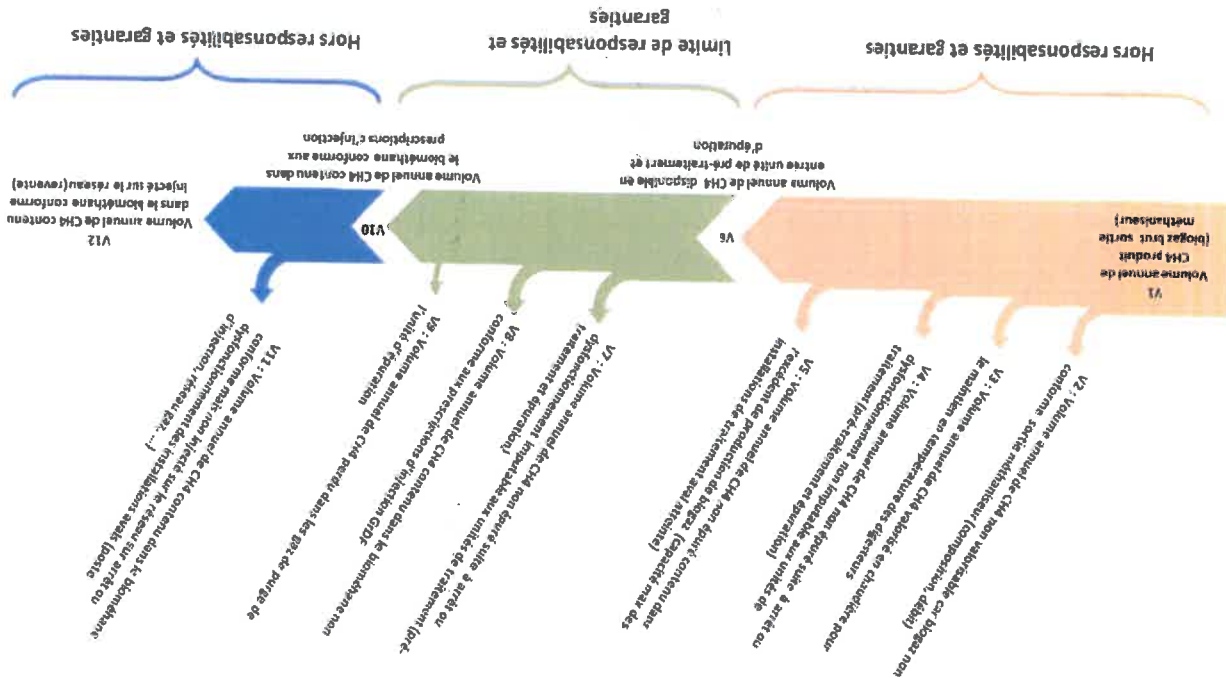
Hors responsabilités et garanties

Limite de responsabilités et garanties

Hors responsabilités et garanties

V1
Volume annuel de CH4 produit (biogaz brut sortie méthaniseur)

V6
Volume annuel de CH4 disponible en entrée unité de pré-traitement et d'épuration

V10
Volume annuel de CH4 contenu dans le biométhane conforme aux prescriptions d'injection

V12
Volume annuel de CH4 contenu dans le biométhane conforme injecté sur le réseau (revente)

V2 : Volume annuel de CH4 non valorisable car biogaz non conforme sortie méthaniseur (composition, débit)

V3 : Volume annuel de CH4 valorisé en chaudière pour le maintien en température des digesteurs

V4 : Volume annuel de CH4 non épuré suite à arrêt ou dysfonctionnement non imputable aux unités de traitement (pré-traitement et épuration)

V5 : Volume annuel de CH4 non épuré contenu dans l'excédent de production de biogaz (capacité max des installations de traitement avait atteinte)

V7 : Volume annuel de CH4 non épuré suite à arrêts ou dysfonctionnement imputable aux unités de traitement (pré-traitement et épuration)

V8 : Volume annuel de CH4 contenu dans le biométhane non conforme aux prescriptions d'injection GRDF

V9 : Volume annuel de CH4 perdu dans les gaz de purge de l'unité d'épuration

V11 : Volume annuel de CH4 contenu dans le biométhane conforme mais non injecté sur le réseau sur arrêt ou dysfonctionnement des installations avals (poste d'injection, réseau gaz, ...)